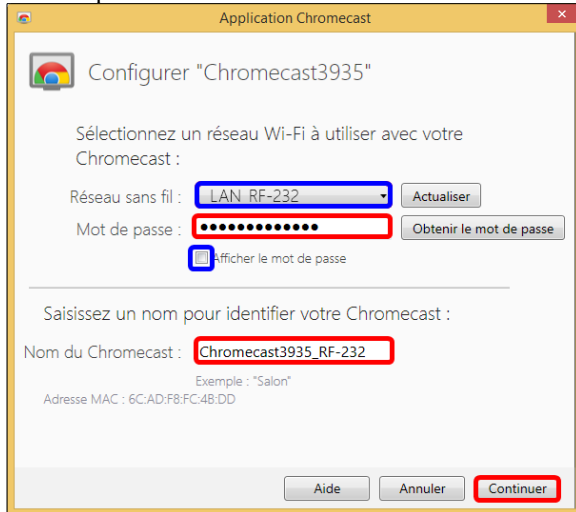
Application Chromecast

Configurer "Chromecast3935"

Sélectionnez un réseau Wi-Fi à utiliser avec votre Chromecast :

Réseau sans fil : LAN_RF-232 Actualiser

Mot de passe : ••••••••••••• Obtenir le mot de passe

Afficher le mot de passe

Saisissez un nom pour identifier votre Chromecast :

Nom du Chromecast : Chromecast3935_RF-232

Exemple : "Salon"

Adresse MAC : 6C:AD:F8:FC:4B:DD

Aide Annuler Continuer